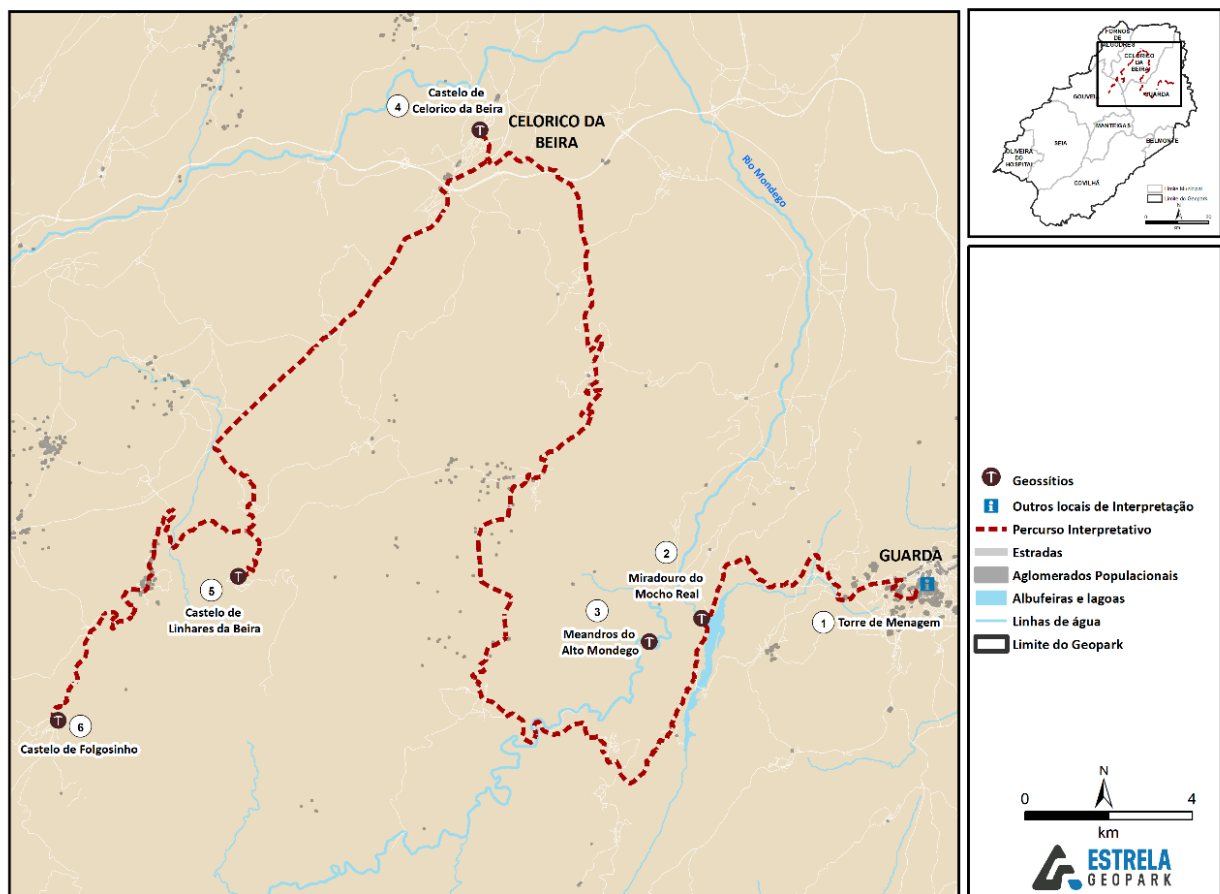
4 Castelo de Celorico da Beira
T
CELORICO DA BEIRA
Rio Mondego

5 Castelo de Linhares da Beira
T
6 Castelo de Folgosinho
T
2 Miradouro do Mocho Real
T
3 Meandros do Alto Mondego
T
GUARDA
1 Torre de Menagem
i

FORNOS DE ALGODRES
CELORICO DA BEIRA
GOUVEIA
GUARDA
MANTEIGAS
SEIA
BELMONTE
OLIVEIRA DO HOSPITAL
COVILHÃ
Limite Municipal
Limite do Geopark
N
0 10 20
km

T Geossítios
i Outros locais de Interpretação
Percurso Interpretativo
Estradas
Aglomerados Populacionais
Albufeiras e lagoas
Linhas de água
Limite do Geopark

N
0 4
km

ESTRELA GEOPARK